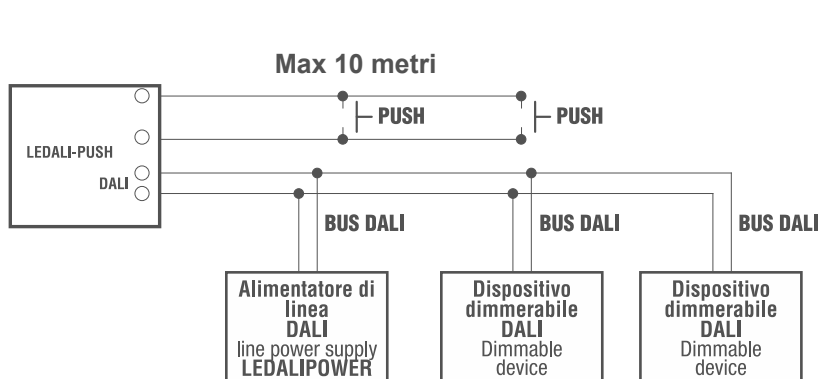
Max 10 metri

PUSH

PUSH

LEDALI-PUSH

DALI

BUS DALI

BUS DALI

BUS DALI

Alimentatore di linea
DALI
line power supply
LEDALIPOWER

Dispositivo dimmerabile
DALI
Dimmable device

Dispositivo dimmerabile
DALI
Dimmable device